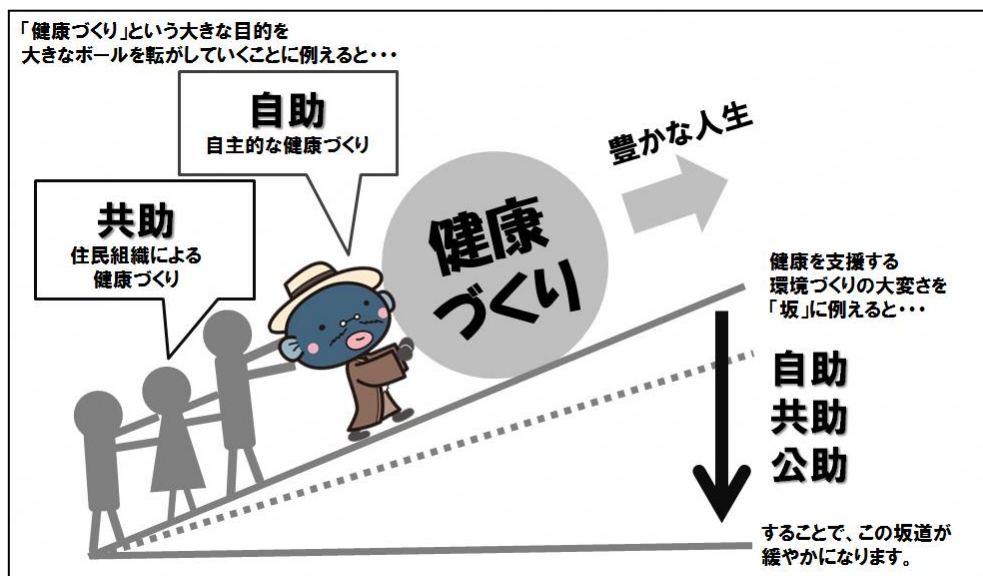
「健康づくり」という大きな目的を
大きなボールを転がしていくことに例えると・・・

自助
自主的な健康づくり

豊かな人生

共助
住民組織による
健康づくり

健康
づくり

健康を支援する
環境づくりの大変さを
「坂」に例えると・・・

自助
共助
公助

することで、この坂道が
緩やかになります。